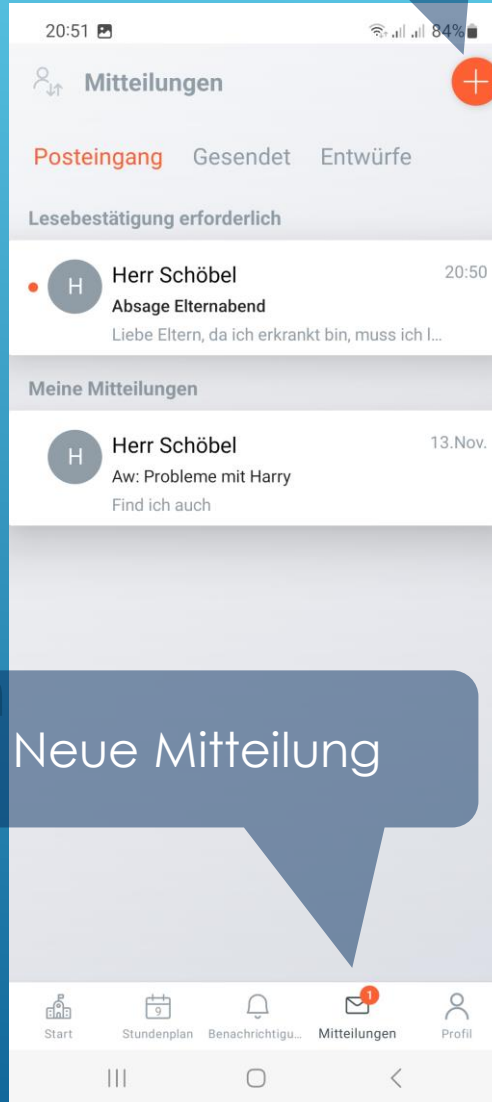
20:51

84%

Mitteilungen

Posteingang Gesendet Entwürfe

Lesebestätigung erforderlich

H Herr Schöbel 20:50
Absage Elternabend
Liebe Eltern, da ich erkrankt bin, muss ich l...

Meine Mitteilungen

H Herr Schöbel 13.Nov.
Aw: Probleme mit Harry
Find ich auch

Neue Mitteilung

Start Stundenplan Benachrichtigu... 1 Mitteilungen Profil